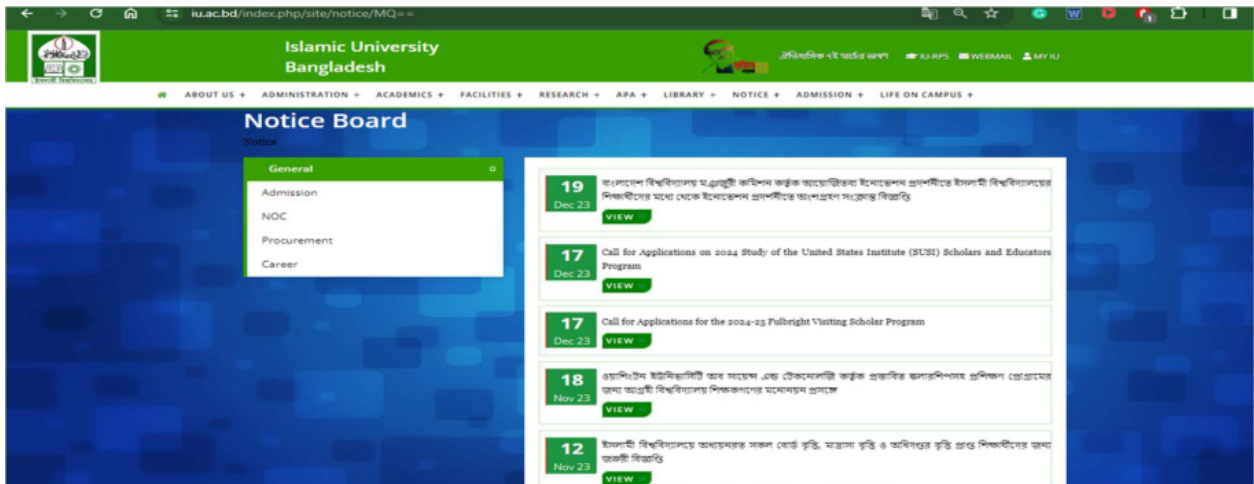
iu.ac.bd/index.php/site/notice/MQ==

Islamic University Bangladesh

ঐতিহাসিক ৭ই মার্চের ভাষণ IU-RPS WEBMAIL MY IU

ABOUT US + ADMINISTRATION + ACADEMICS + FACILITIES + RESEARCH + APA + LIBRARY + NOTICE + ADMISSION + LIFE ON CAMPUS +

Notice Board

Notice

General

Admission

NOC

Procurement

Career

19 Dec 23
বাংলাদেশ বিশ্ববিদ্যালয় মঞ্জুরী কমিশন কর্তৃক আয়োজিতব্য ইনোভেশন প্রদর্শনীতে ইসলামী বিশ্ববিদ্যালয়ের শিক্ষার্থীদের মধ্যে থেকে ইনোভেশন প্রদর্শনীতে অংশগ্রহণ সংক্রান্ত বিজ্ঞপ্তি
VIEW

17 Dec 23
Call for Applications on 2024 Study of the United States Institute (SUSI) Scholars and Educators Program
VIEW

17 Dec 23
Call for Applications for the 2024-25 Fulbright Visiting Scholar Program
VIEW

18 Nov 23
ওয়াশিংটন ইউনিভার্সিটি অব সায়েন্স এন্ড টেকনোলজি কর্তৃক প্রস্তাবিত স্কলারশিপসহ প্রশিক্ষণ প্রোগ্রামের জন্য আগ্রহী বিশ্ববিদ্যালয় শিক্ষকগণের মনোনয়ন প্রসঙ্গে
VIEW

12 Nov 23
ইসলামী বিশ্ববিদ্যালয়ে অধ্যয়নরত সকল বোর্ড বৃত্তি, মাদ্রাসা বৃত্তি ও অধিদপ্তর বৃত্তি প্রাপ্ত শিক্ষার্থীদের জন্য জরুরী বিজ্ঞপ্তি
VIEW